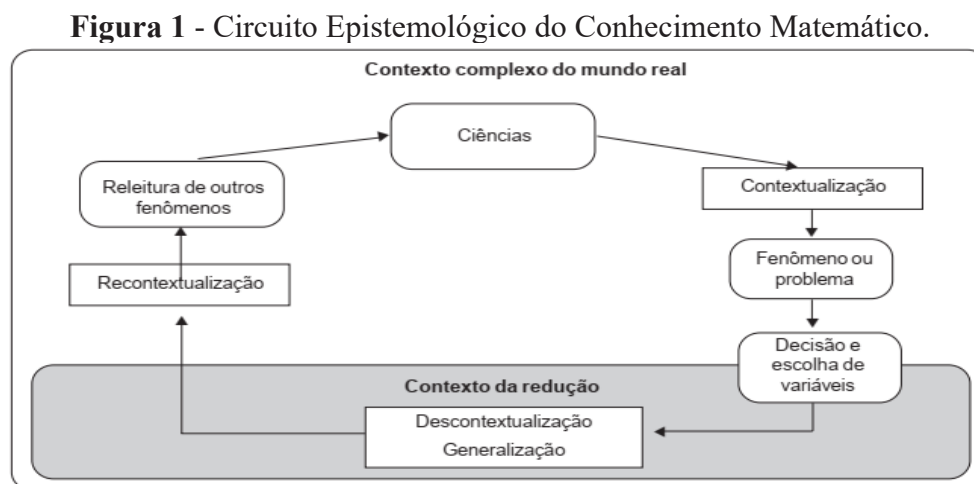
**Figura 1** - Circuito Epistemológico do Conhecimento Matemático.

Contexto complexo do mundo real

Ciências

Releitura de outros fenômenos

Contextualização

Fenômeno ou problema

Recontextualização

Decisão e escolha de variáveis

Contexto da redução

Descontextualização

Generalização